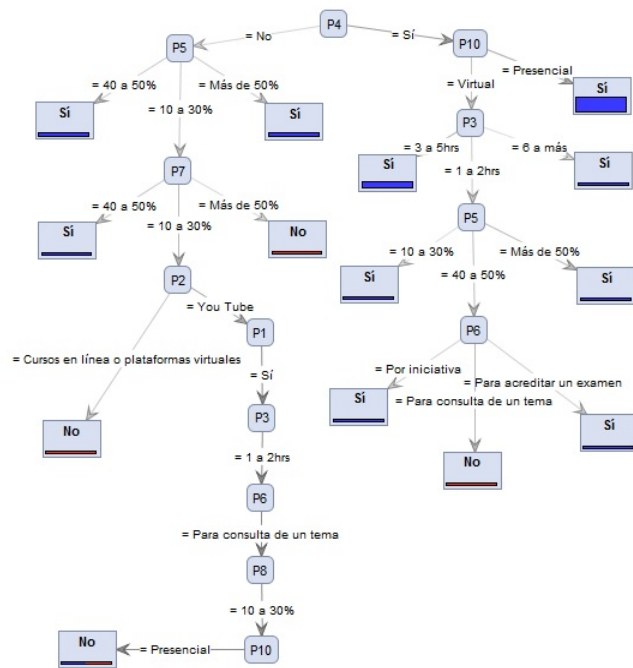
P4
= No
= Sí
P5
P10
= 40 a 50%
= Más de 50%
= Presencial
= 10 a 30%
= Virtual
Sí
Sí
Sí
P3
= 3 a 5hrs
= 6 a más
P7
Sí
Sí
= 1 a 2hrs
= 40 a 50%
= Más de 50%
= 10 a 30%
Sí
No
P5
= 10 a 30%
= Más de 50%
P2
Sí
= 40 a 50%
Sí
= You Tube
P1
= Cursos en línea o plataformas virtuales
P6
= Sí
= Por iniciativa
= Para acreditar un examen
Sí
= Para consulta de un tema
P3
Sí
No
= 1 a 2hrs
No
P6
= Para consulta de un tema
P8
= 10 a 30%
No
= Presencial
P10